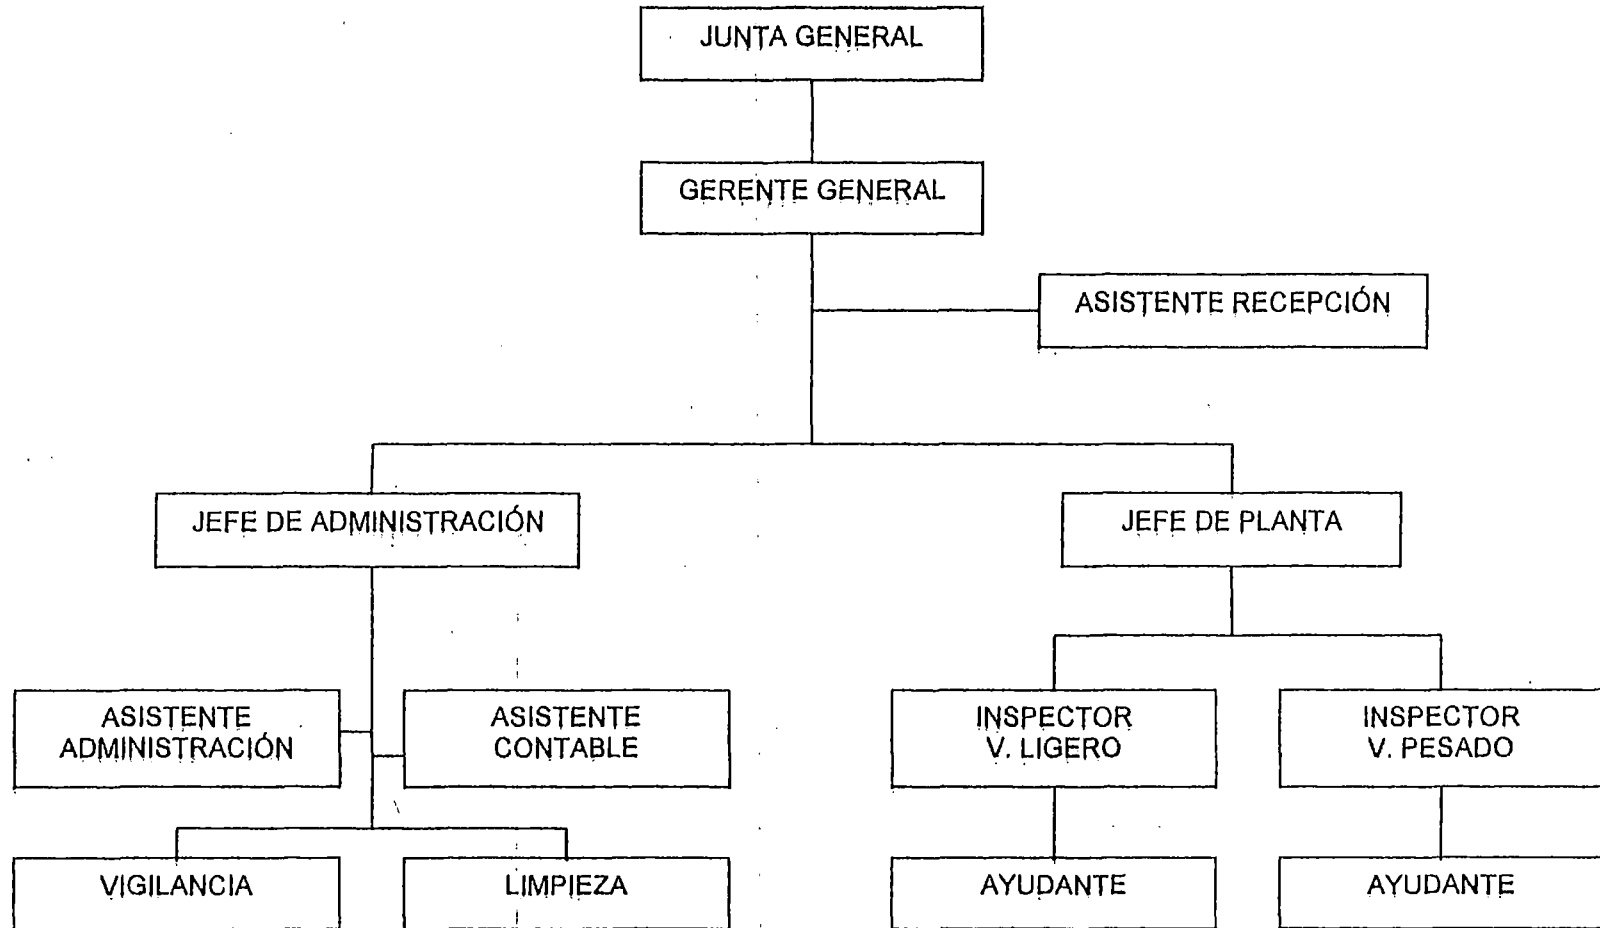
JUNTA GENERAL

GERENTE GENERAL

ASISTENTE RECEPCIÓN

JEFE DE ADMINISTRACIÓN

JEFE DE PLANTA

ASISTENTE ADMINISTRACIÓN

ASISTENTE CONTABLE

INSPECTOR V. LIGERO

INSPECTOR V. PESADO

VIGILANCIA

LIMPIEZA

AYUDANTE

AYUDANTE